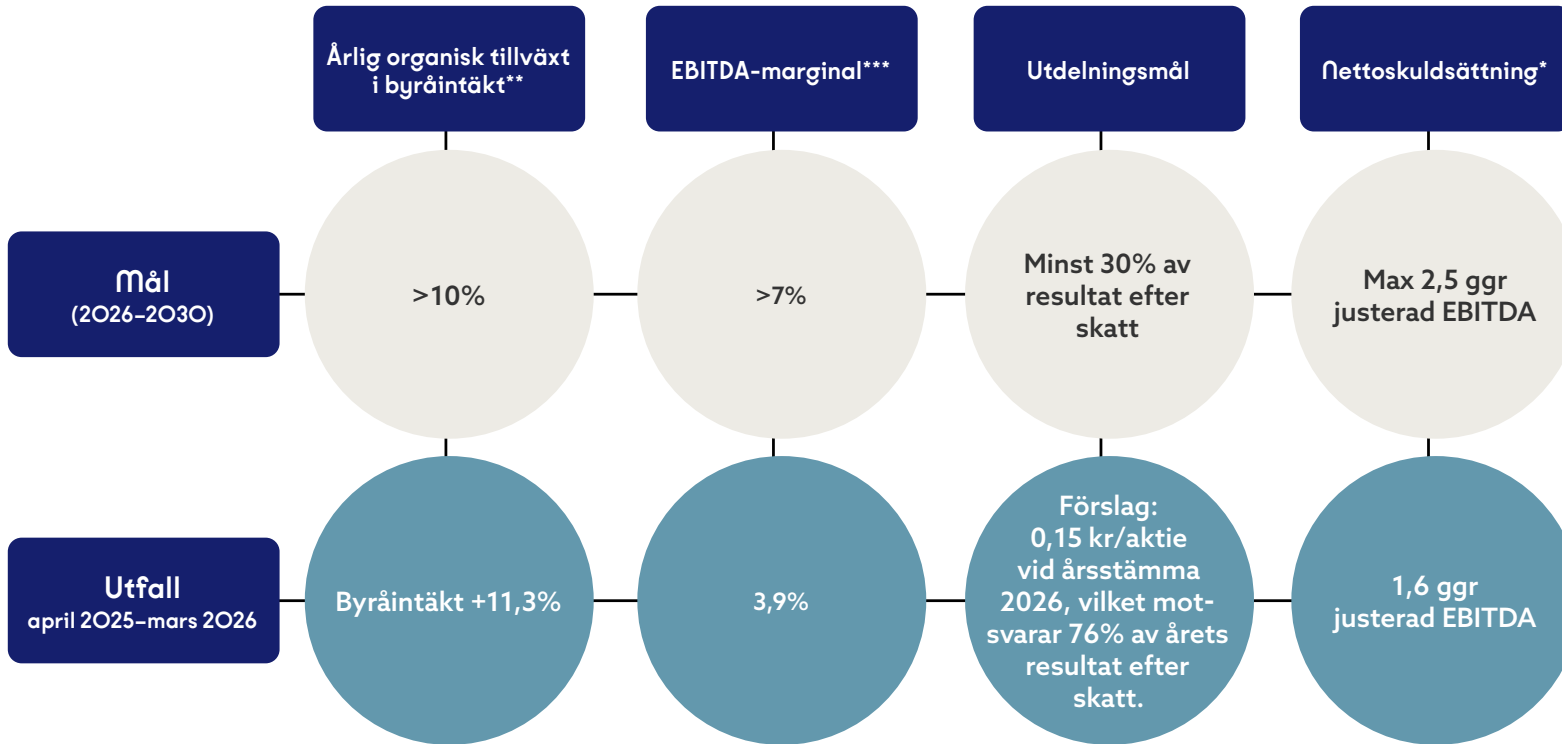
| | Årlig organisk tillväxt i byråintäkt** | EBITDA-marginal*** | Utdelningsmål | Nettoskuldsättning* |
|---|---|---|---|---|
| Mål (2026–2030) | >10% | >7% | Minst 30% av resultat efter skatt | Max 2,5 ggr justerad EBITDA |
| Utfall april 2025–mars 2026 | Byråintäkt +11,3% | 3,9% | Förslag: 0,15 kr/aktie vid årsstämma 2026, vilket motsvarar 76% av årets resultat efter skatt. | 1,6 ggr justerad EBITDA |